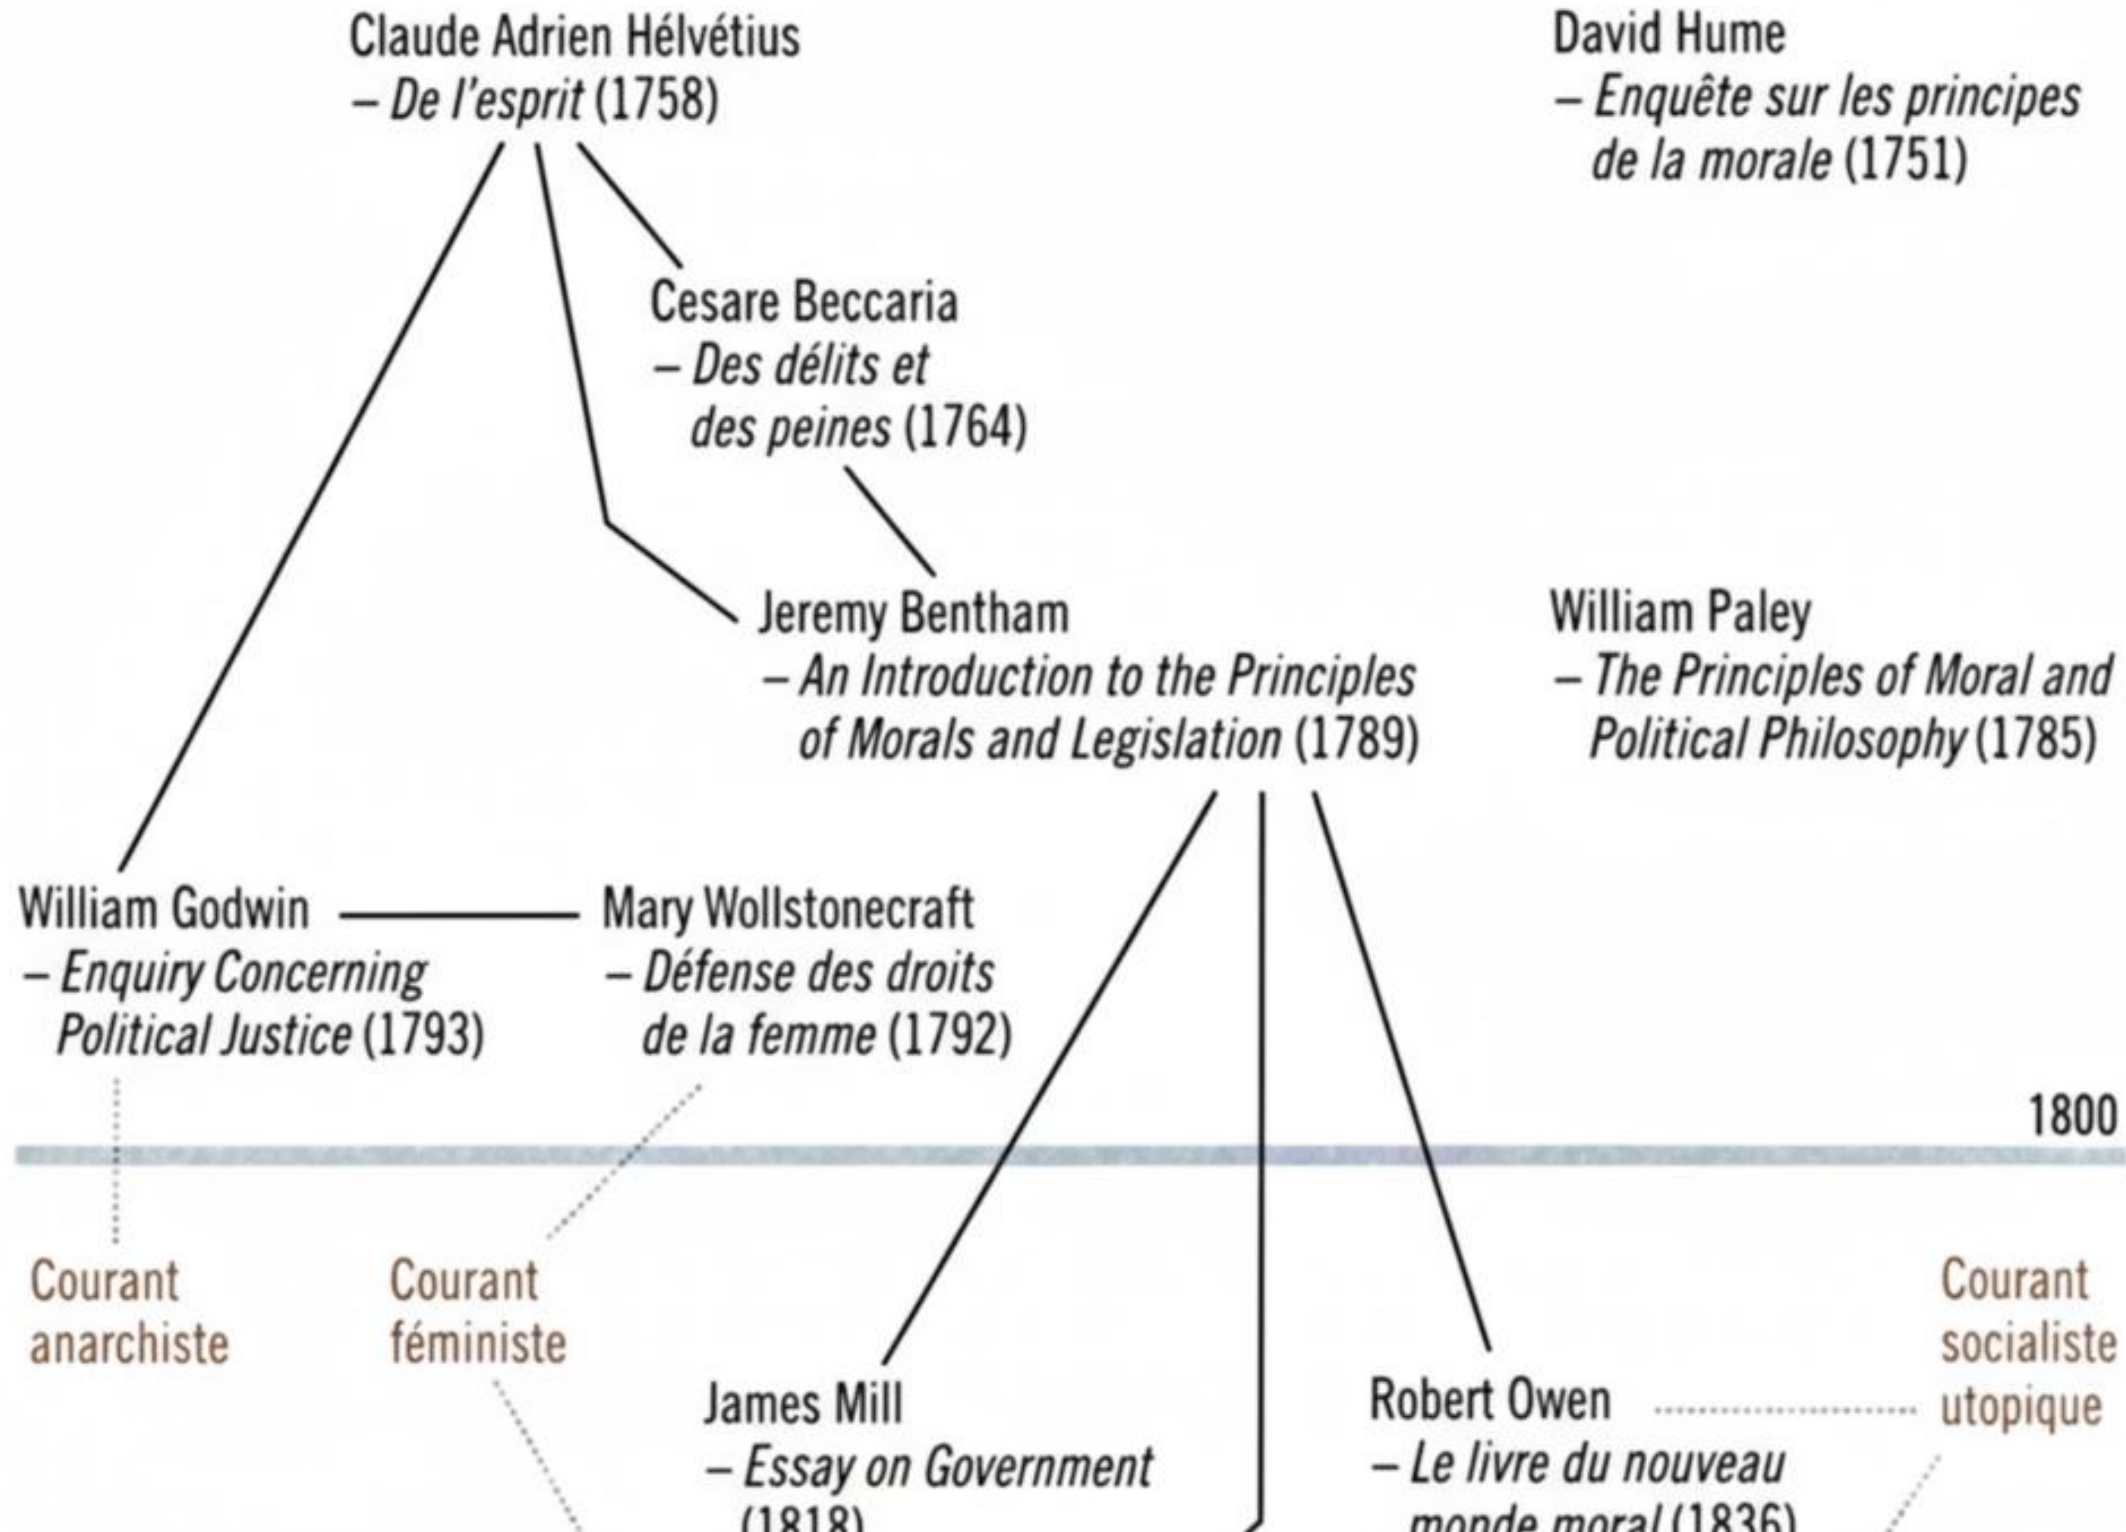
Claude Adrien Hélvétius
– *De l'esprit* (1758)

David Hume
– *Enquête sur les principes de la morale* (1751)

Cesare Beccaria
– *Des délits et des peines* (1764)

Jeremy Bentham
– *An Introduction to the Principles of Morals and Legislation* (1789)

William Paley
– *The Principles of Moral and Political Philosophy* (1785)

William Godwin
– *Enquiry Concerning Political Justice* (1793)

Mary Wollstonecraft
– *Défense des droits de la femme* (1792)

1800

Courant anarchiste

Courant féministe

Courant socialiste utopique

James Mill
– *Essay on Government* (1818)

Robert Owen
– *Le livre du nouveau monde moral* (1836)